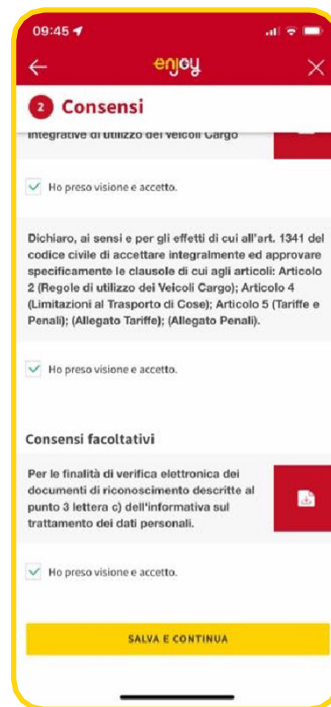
09:45

enjoy

2 Consensi

integrative di utilizzo dei Veicoli Cargo

Ho preso visione e accetto.

Dichiaro, ai sensi e per gli effetti di cui all'art. 1341 del codice civile di accettare integralmente ed approvare specificamente le clausole di cui agli articoli: Articolo 2 (Regole di utilizzo dei Veicoli Cargo); Articolo 4 (Limitazioni al Trasporto di Cose); Articolo 5 (Tariffe e Penali); (Allegato Tariffe); (Allegato Penali).

Ho preso visione e accetto.

Consensi facoltativi

Per le finalità di verifica elettronica dei documenti di riconoscimento descritte al punto 3 lettera c) dell'informativa sul trattamento dei dati personali.

Ho preso visione e accetto.

SALVA E CONTINUA